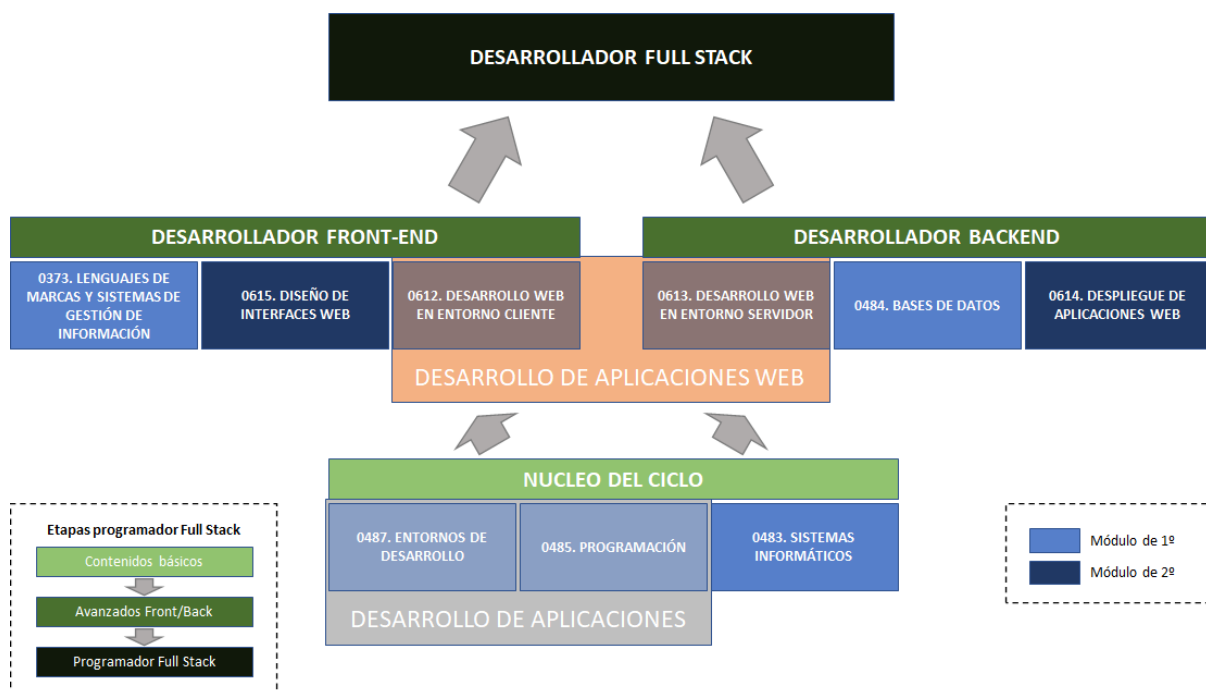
DESARROLLADOR FULL STACK

DESARROLLADOR FRONT-END

DESARROLLADOR BACKEND

0373. LENGUAJES DE MARCAS Y SISTEMAS DE GESTIÓN DE INFORMACIÓN

0615. DISEÑO DE INTERFACES WEB

0612. DESARROLLO WEB EN ENTORNO CLIENTE

0613. DESARROLLO WEB EN ENTORNO SERVIDOR

0484. BASES DE DATOS

0614. DESPLIEGUE DE APLICACIONES WEB

DESARROLLO DE APLICACIONES WEB

NUCLEO DEL CICLO

0487. ENTORNOS DE DESARROLLO

0485. PROGRAMACIÓN

0483. SISTEMAS INFORMÁTICOS

DESARROLLO DE APLICACIONES

Etapas programador Full Stack

Contenidos básicos

Avanzados Front/Back

Programador Full Stack

Módulo de 1º

Módulo de 2º